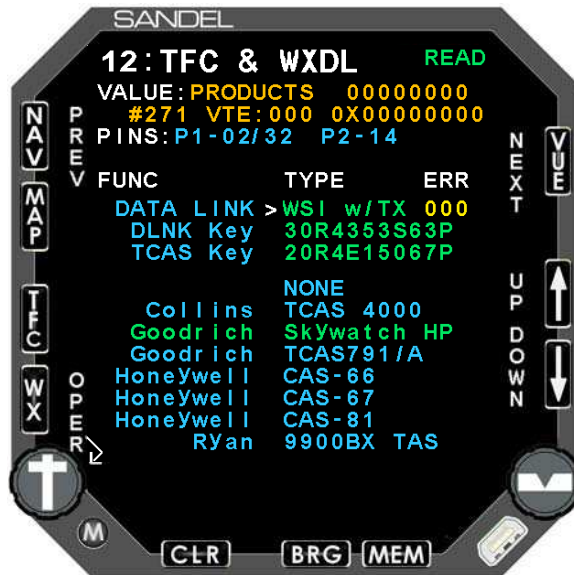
SANDEL

12:TFC & WXDL READ

VALUE:PRODUCTS 00000000
#271 VTE:000 0X00000000
PINS:P1-02/32 P2-14

PREV

FUNC TYPE ERR
DATA LINK >WSI w/TX 000
DLNK Key 30R4353S63P
TCAS Key 20R4E15067P

NONE
Collins TCAS 4000
Goodrich Skywatch HP
Goodrich TCAS791/A
HoneYwell CAS-66
HoneYwell CAS-67
HoneYwell CAS-81
RYan 9900BX TAS

OPER

NEXT

UP
DOWN

NAV
MAP
TFC
WX
VUE

M
CLR BRG MEM